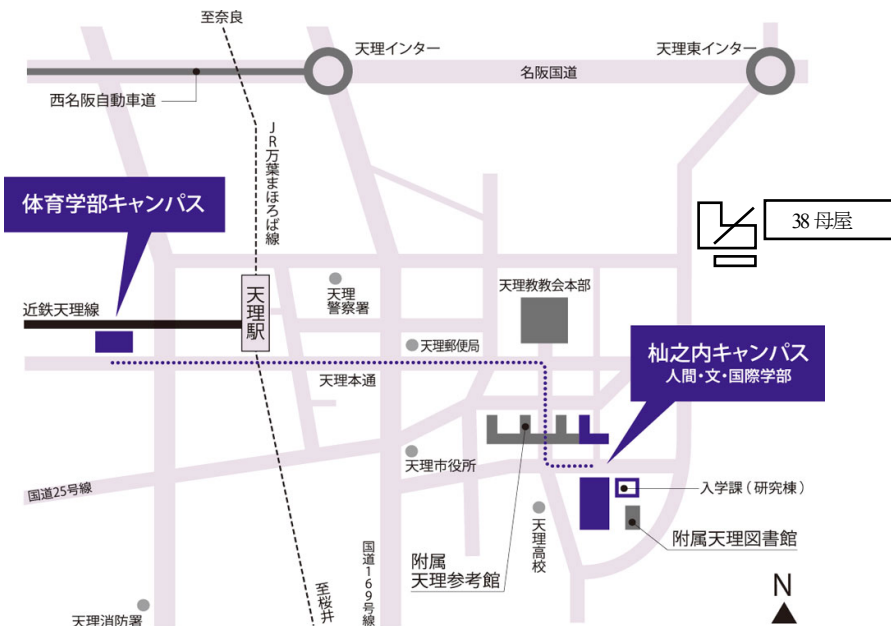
至奈良

天理インター

天理東インター

名阪国道

西名阪自動車道

JR万葉まほろば線

体育学部キャンパス

38 母屋

天理警察署

天理教教会本部

近鉄天理線

天理駅

天理郵便局

杣之内キャンパス
人間・文・国際学部

天理本通

天理市役所

国道25号線

入学課（研究棟）

天理高校

附属天理図書館

国道169号線

附属天理参考館

至桜井

N

天理消防署